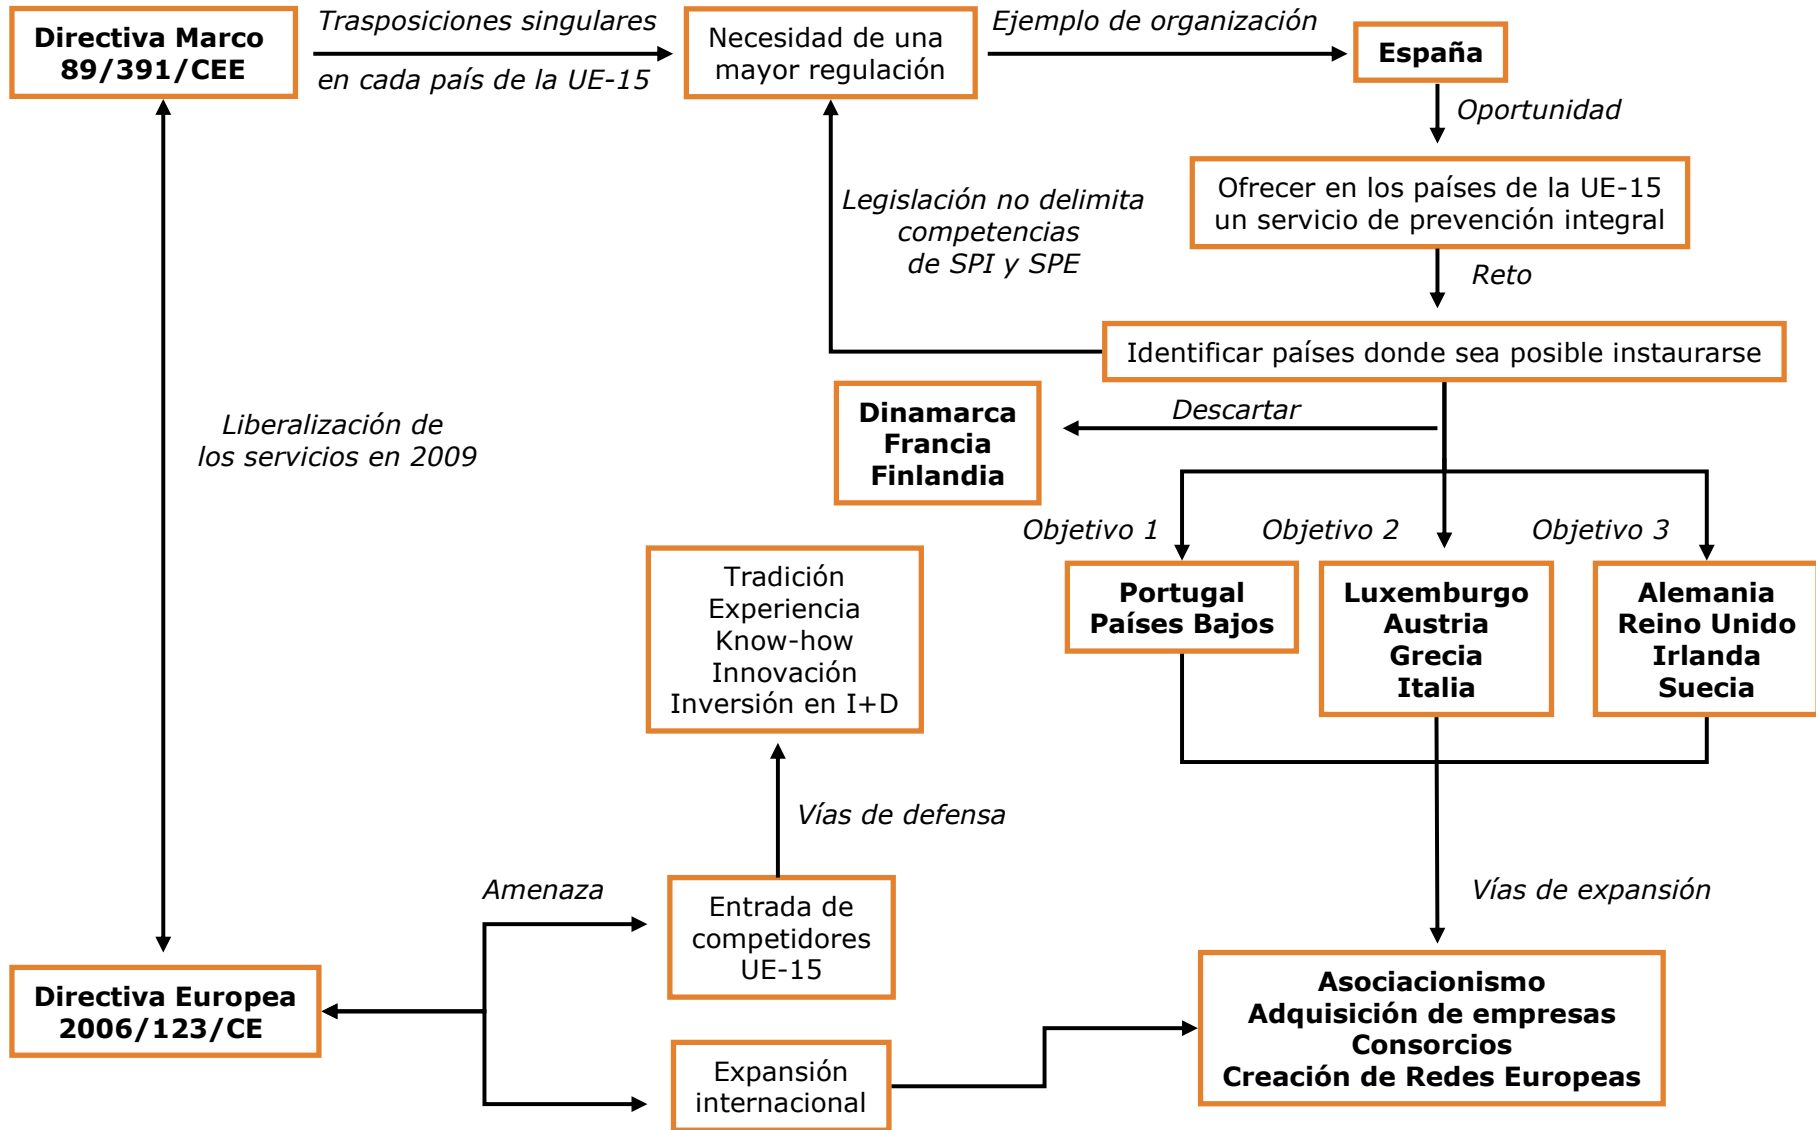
Directiva Marco 89/391/CEE

Traspusiciones singulares

en cada país de la UE-15

Necesidad de una mayor regulación

Ejemplo de organización

España

Oportunidad

Ofrecer en los países de la UE-15 un servicio de prevención integral

Reto

Legislación no delimita competencias de SPI y SPE

Identificar países donde sea posible instaurarse

Liberalización de los servicios en 2009

Descartar

Dinamarca
Francia
Finlandia

Objetivo 1

Objetivo 2

Objetivo 3

Portugal
Países Bajos

Luxemburgo
Austria
Grecia
Italia

Alemania
Reino Unido
Irlanda
Suecia

Tradición
Experiencia
Know-how
Innovación
Inversión en I+D

Vías de defensa

Vías de expansión

Amenaza

Entrada de competidores UE-15

Directiva Europea 2006/123/CE

Expansión internacional

Asociacionismo
Adquisición de empresas
Consorcios
Creación de Redes Europeas